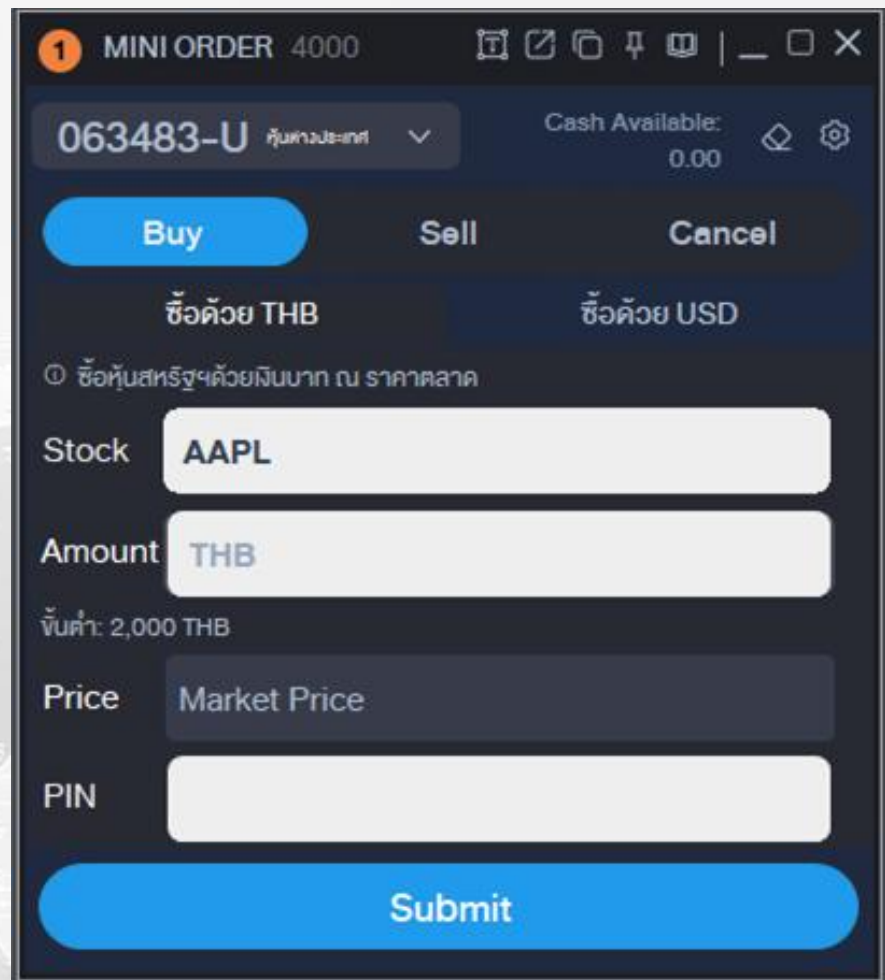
1 MINI ORDER 4000

063483-U หุ้นต่างประเทศ

Cash Available: 0.00

Buy Sell Cancel

ซื้อด้วย THB ซื้อด้วย USD

ⓘ ซื้อหุ้นสหรัฐฯด้วยเงินบาท ณ ราคาตลาด

Stock AAPL

Amount THB

ขั้นต่ำ: 2,000 THB

Price Market Price

PIN

Submit